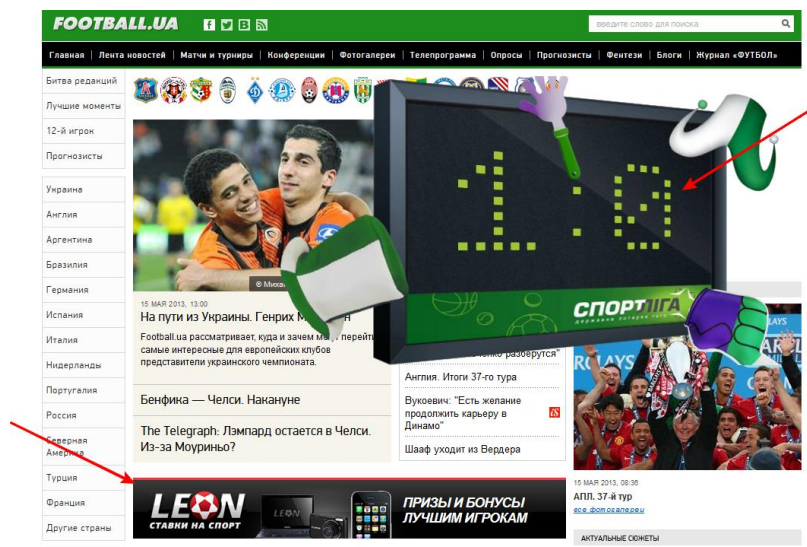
FOOTBALL.UA

введите слово для поиска

Главная | Лента новостей | Матчи и турниры | Конференции | Фотогалереи | Телепрограмма | Опросы | Прогнозисты | Фентези | Блоги | Журнал «ФУТБОЛ»

Битва редакций
Лучшие моменты
12-й игрок
Прогнозисты

Украина
Англия
Аргентина
Бразилия
Германия
Испания
Италия
Нидерланды
Португалия
Россия
Северная Америка
Турция
Франция
Другие страны

© Михаил

15 МАЯ 2013, 13:00
На пути из Украины. Генрих М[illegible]н

Football.ua рассматривает, куда и зачем мо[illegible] перейти самые интересные для европейских клубов представители украинского чемпионата.

Бенфика — Челси. Накануне

The Telegraph: Лэмпард остается в Челси. Из-за Моуриньо?

1 : 0

СПОРТ ЛІГА

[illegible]ично разберусь"
Англия. Итоги 37-го тура
Вукоевич: "Есть желание продолжить карьеру в Динамо"
Шааф уходит из Вердера

15 МАЯ 2013, 08:36
АПЛ. 37-й тур
все фотогалереи

АКТУАЛЬНЫЕ СЮЖЕТЫ

LEON
СТАВКИ НА СПОРТ
ПРИЗЫ И БОНУСЫ
ЛУЧШИМ ИГРОКАМ